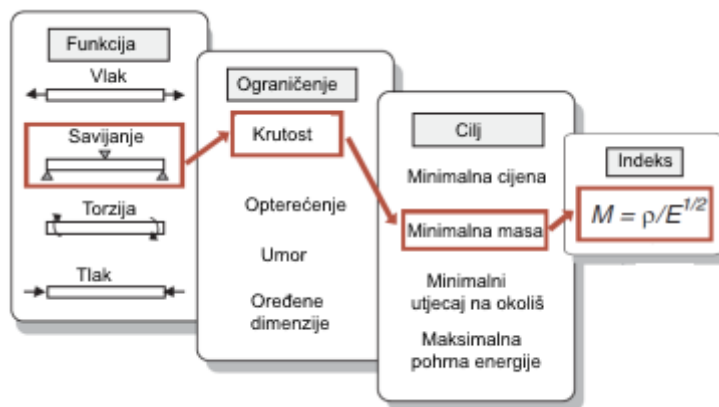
Funkcija

Vlak

Savijanje

Torzija

Tlak

Ograničenje

Krutost

Opterećenje

Umor

Ograničene dimenzije

Cilj

Minimalna cijena

Minimalna masa

Minimalni utjecaj na okoliš

Maksimalna pohrana energije

Indeks

$M = \rho/E^{1/2}$